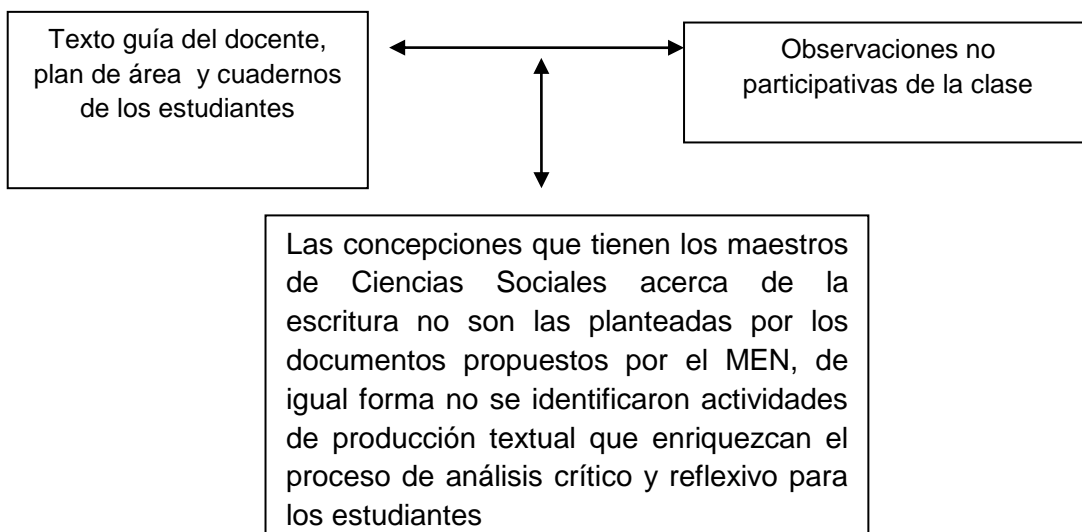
Texto guía del docente, plan de área y cuadernos de los estudiantes

Observaciones no participativas de la clase

Las concepciones que tienen los maestros de Ciencias Sociales acerca de la escritura no son las planteadas por los documentos propuestos por el MEN, de igual forma no se identificaron actividades de producción textual que enriquezcan el proceso de análisis crítico y reflexivo para los estudiantes